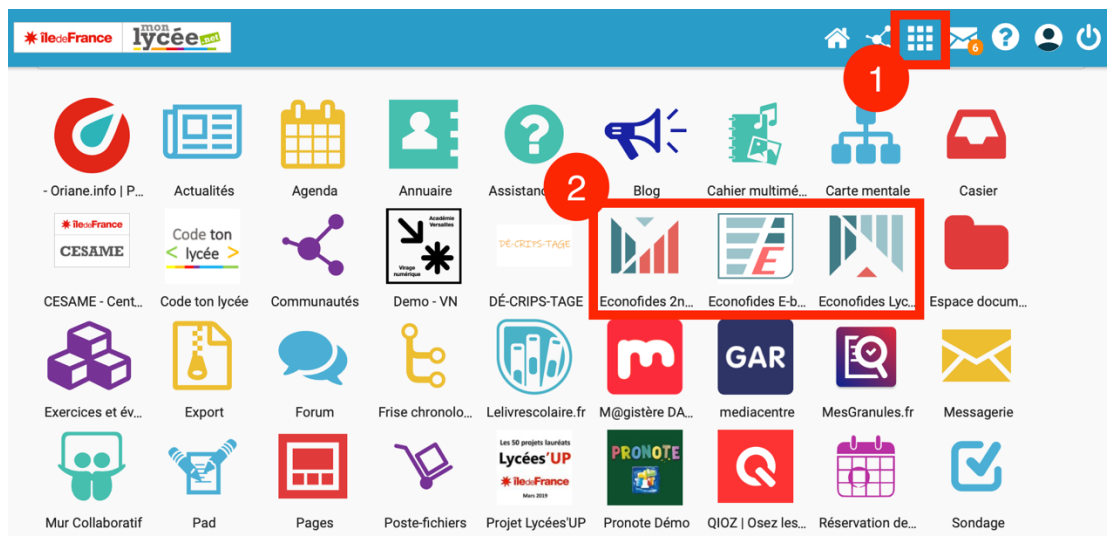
îledeFrance mon lycée.net

6

1

2

- Oriane.info | P...
Actualités
Agenda
Annuaire
Assistance
Blog
Cahier multimé...
Carte mentale
Casier

îledeFrance CESAME
CESAME - Cent...
Code ton lycée
Code ton lycée
Communautés
Académie Versailles Virage numérique
Demo - VN
DÉ-CRIPS-TAGE
DÉ-CRIPS-TAGE
Econofides 2n...
Econofides E-b...
Econofides Lyc...
Espace docum...

Exercices et év...
Export
Forum
Frise chronolo...
Lelivrescolaire.fr
M@gistère DA...
GAR
mediacentre
MesGranules.fr
Messagerie

Mur Collaboratif
Pad
Pages
Poste-fichiers
Les 50 projets lauréats Lycées'UP îledeFrance Mars 2019
Projet Lycées'UP
PRONOTE
Pronote Démo
QIOZ | Osez les...
Réservation de...
Sondage